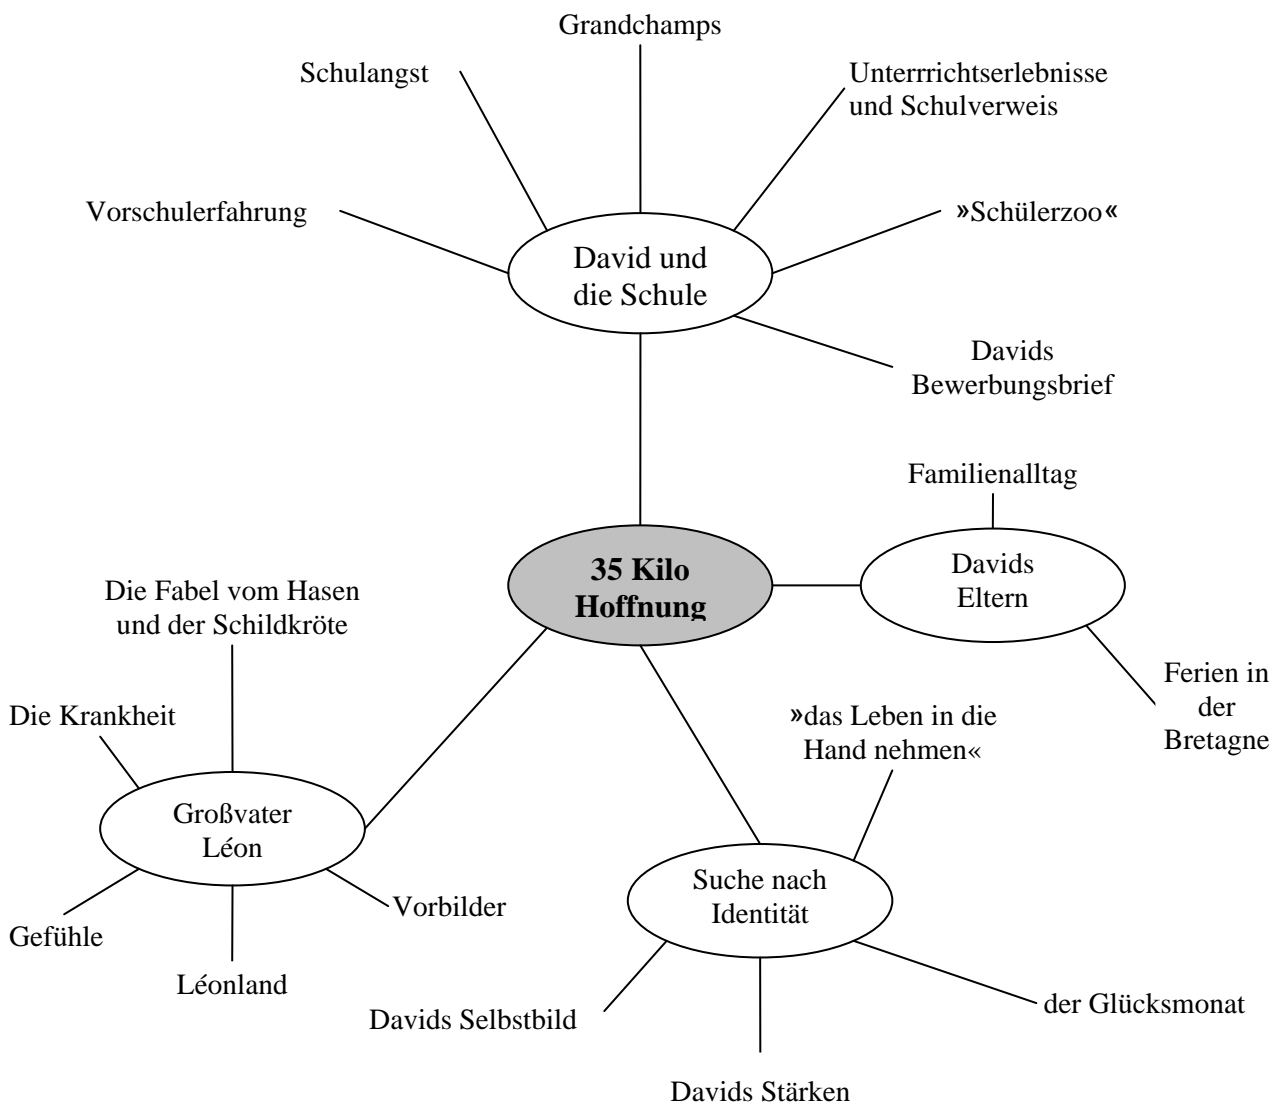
35 Kilo Hoffnung

David und die Schule

Grandchamps

Schulangst

Unterrrichtserlebnisse und Schulverweis

Vorschulerfahrung

»Schülerzoo«

Davids Bewerbungsbrief

Davids Eltern

Familienalltag

Ferien in der Bretagne

Großvater Léon

Die Fabel vom Hasen und der Schildkröte

Die Krankheit

Gefühle

Léonland

Vorbilder

Suche nach Identität

»das Leben in die Hand nehmen«

Davids Selbstbild

Davids Stärken

der Glücksmonat